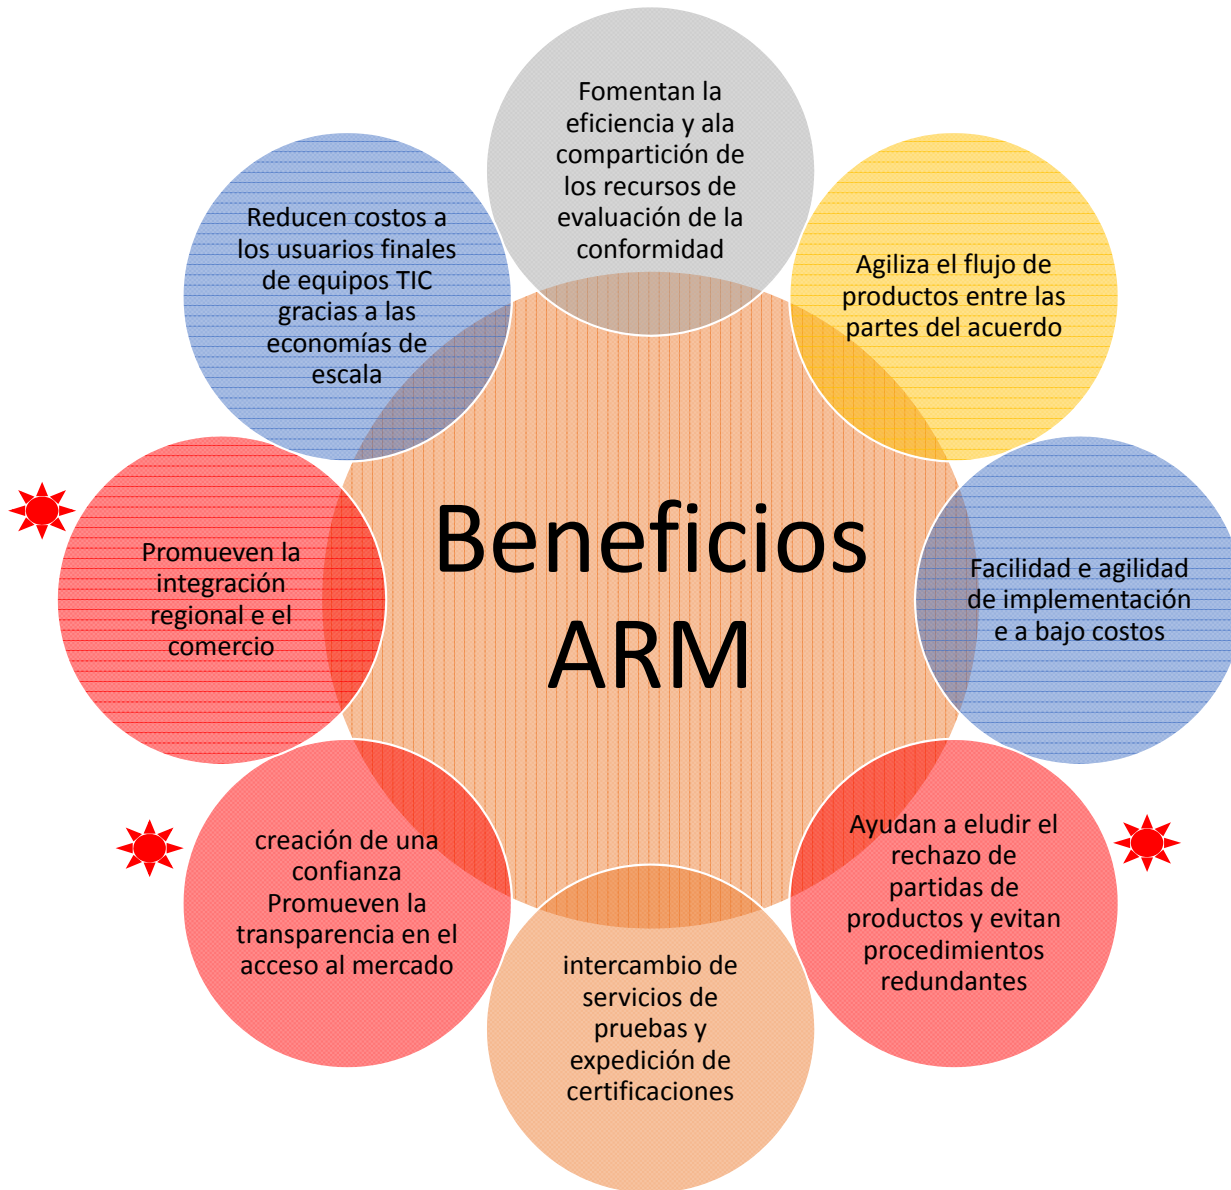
Fomentan la eficiencia y ala compartición de los recursos de evaluación de la conformidad

Agiliza el flujo de productos entre las partes del acuerdo

Facilidad e agilidad de implementación e a bajo costos

Ayudan a eludir el rechazo de partidas de productos y evitan procedimientos redundantes

intercambio de servicios de pruebas y expedición de certificaciones

creación de una confianza Promueven la transparencia en el acceso al mercado

Promueven la integración regional e el comercio

Reducen costos a los usuarios finales de equipos TIC gracias a las economías de escala

Beneficios ARM